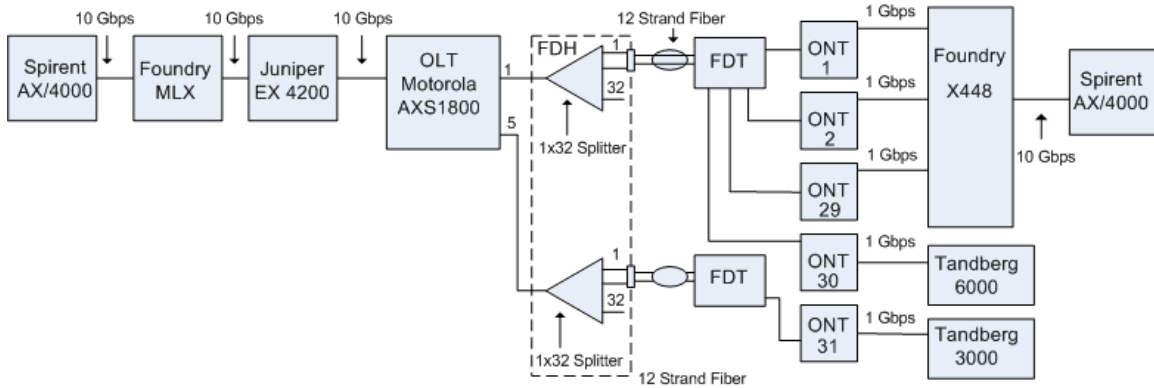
10 Gbps
10 Gbps
10 Gbps
Spirent AX/4000
Foundry MLX
Juniper EX 4200
OLT Motorola AXS1800
1
5
FDH
1
32
1x32 Splitter
12 Strand Fiber
FDT
ONT 1
ONT 2
ONT 29
ONT 30
1 Gbps
1 Gbps
1 Gbps
1 Gbps
Foundry X448
Spirent AX/4000
10 Gbps
Tandberg 6000
1
32
1x32 Splitter
FDT
ONT 31
1 Gbps
Tandberg 3000
12 Strand Fiber